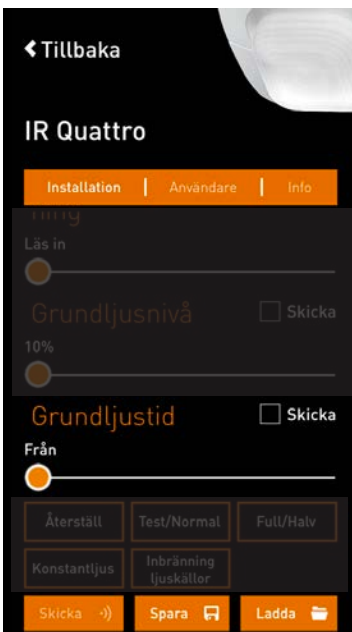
Tillbaka

IR Quattro

Installation | Användare | Info

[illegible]

Läs in

Grundljusnivå Skicka

10%

Grundljustid Skicka

Från

Återställ Test/Normal Full/Halv

Konstantljus Inbränning ljuskällor

Skicka Spara Ladda